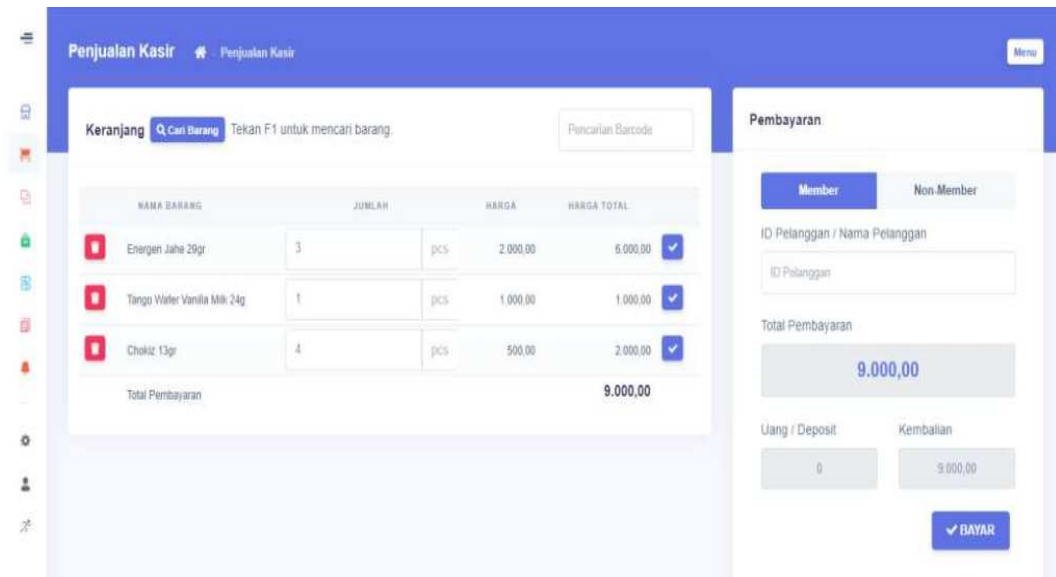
Penjualan Kasir Penjualan Kasir

Menu

Keranjang Cari Barang Tekan F1 untuk mencari barang.

Pencarian Barcode

| NAMA BARANG | JUMLAH | | HARGA | HARGA TOTAL |
|---|---|---|---|---|
| Energen Jahe 29gr | 3 | pcs | 2.000,00 | 6.000,00 |
| Tango Wafer Vanilla Milk 24g | 1 | pcs | 1.000,00 | 1.000,00 |
| Chokiz 13gr | 4 | pcs | 500,00 | 2.000,00 |
| Total Pembayaran | | | | 9.000,00 |

Pembayaran

Member Non-Member

ID Pelanggan / Nama Pelanggan

ID Pelanggan

Total Pembayaran

9.000,00

Uang / Deposit Kembalian

0 9.000,00

BAYAR